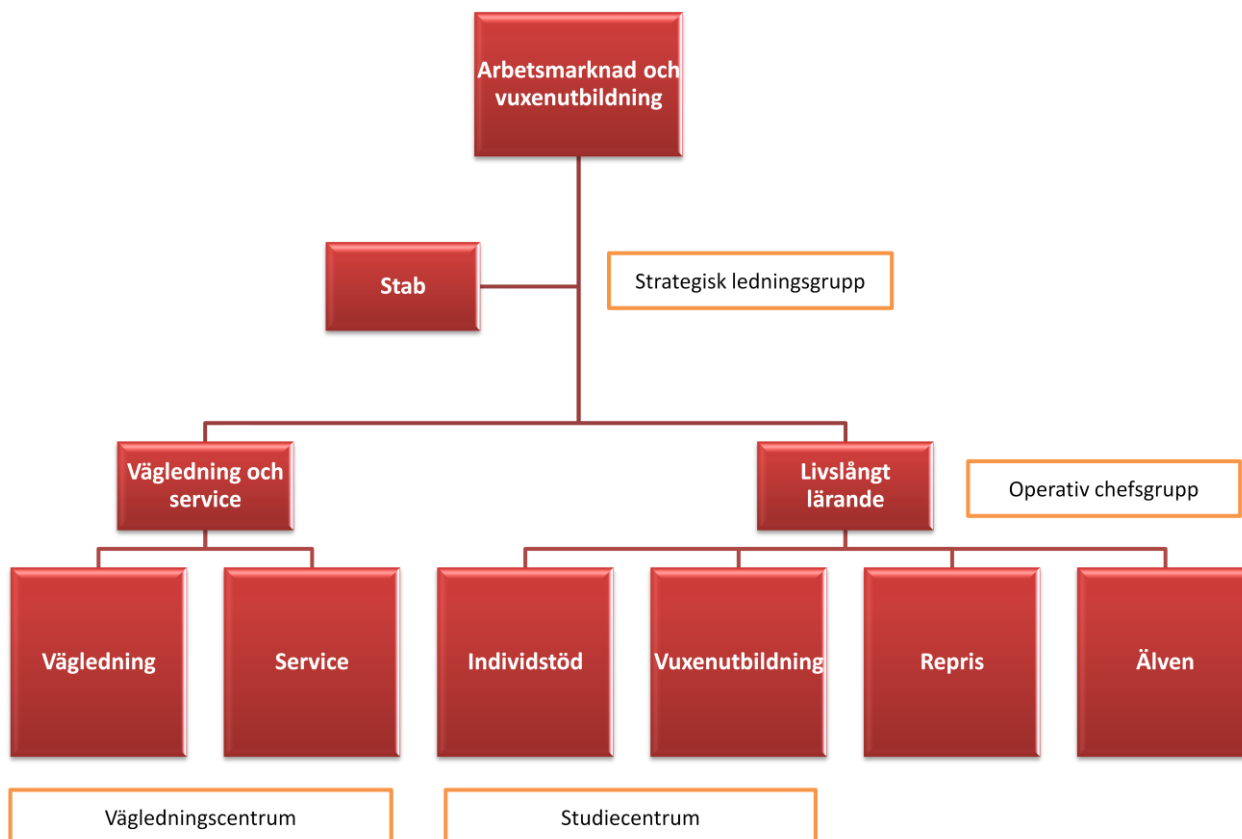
Arbetsmarknad och vuxenutbildning

Stab

Strategisk ledningsgrupp

Vägledning och service

Livslångt lärande

Operativ chefsgrupp

Vägledning

Service

Individstöd

Vuxenutbildning

Repris

Älven

Vägledningscentrum

Studiecentrum